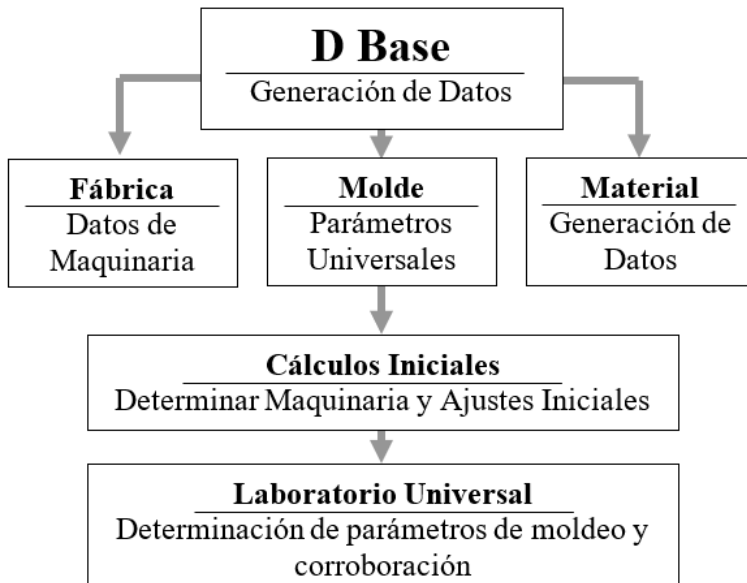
D Base
Generación de Datos

Fábrica
Datos de Maquinaria

Molde
Parámetros Universales

Material
Generación de Datos

Cálculos Iniciales
Determinar Maquinaria y Ajustes Iniciales

Laboratorio Universal
Determinación de parámetros de moldeo y corroboración